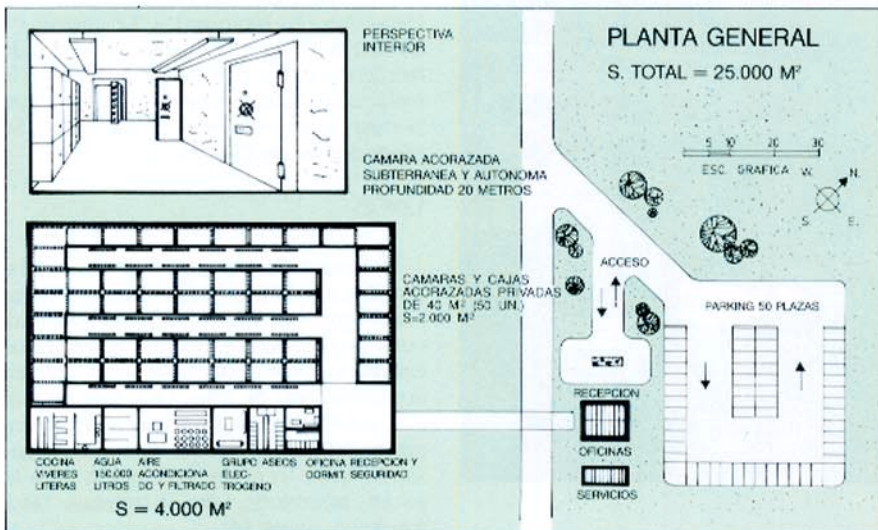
PERSPECTIVA INTERIOR

CAMARA ACORAZADA SUBTERRANEA Y AUTONOMA PROFUNDIDAD 20 METROS

PLANTA GENERAL

S. TOTAL = 25.000 M²

5 10 20 30

ESC. GRAFICA

N.
W.
S.
E.

CAMARAS Y CAJAS ACORAZADAS PRIVADAS DE 40 M² (50 UN.) S=2.000 M²

ACCESO

PARKING 50 PLAZAS

RECEPCION

OFICINAS

SERVICIOS

COCINA VIVERES LITERAS

AGUA 150.000 LITROS

AIRE ACONDICIONADO Y FILTRADO

GRUPO ELECTROGENO

ASEOS

OFICINA RECEPCION Y DORMIT. SEGURIDAD

S = 4.000 M²